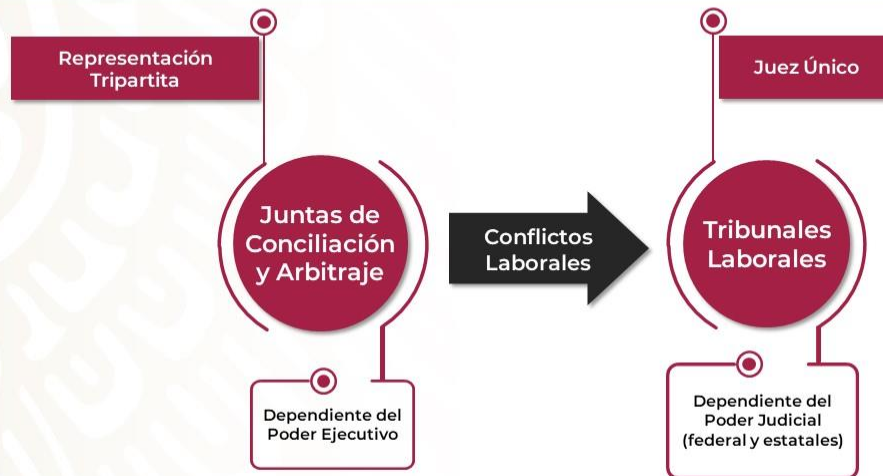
Representación Tripartita

Juntas de Conciliación y Arbitraje

Dependiente del Poder Ejecutivo

Conflictos Laborales

Juez Único

Tribunales Laborales

Dependiente del Poder Judicial (federal y estatales)